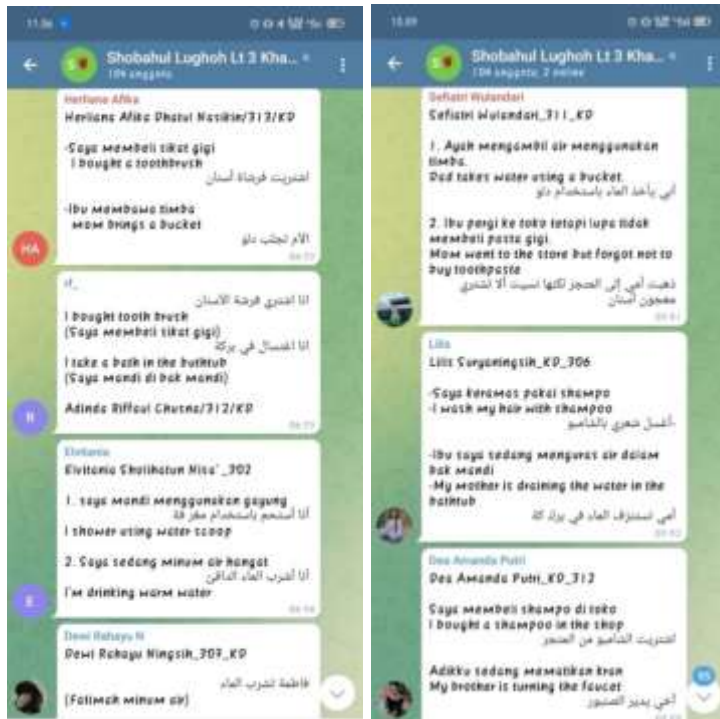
11.56

Shobahul Lughoh Lt 3 Kha...

109 anggota

Herliana Afika

Herliana Afika Dhatul Nasikin/312/KD

-Saya membeli sikat gigi
I bought a toothbrush

اشتريت فرشاة أسنان

-Ibu membawa timba
Mom brings a bucket

الأم تجلب دلو

09.22

HA

H_

انا اشتري فرشة الاسنان

I bought tooth brush
(Saya membeli sikat gigi)

انا اغتسال في بركة

I take a bath in the bathtub
(Saya mandi di bak mandi)

Adinda Riffaul Chusna/312/KD

09.23

N

Elvitania

Elvitania Sholihatun Nisa'_302

1. saya mandi menggunakan gayung

أنا أستحم باستخدام مغرفة

I shower using water scoop

2. Saya sedang minum air hangat

أنا أشرب الماء الدافئ

I'm drinking warm water

09.24

E

Dewi Rahayu N

Dewi Rahayu Ningsih_307_KD

فاطمة تشرب الماء

(Fatimah minum air)

10.09

Shobahul Lughoh Lt 3 Kha...

109 anggota, 2 online

Sefiatri Wulandari

Sefiatri Wulandari_311_KD

1. Ayah mengambil air menggunakan timba.
Dad takes water using a bucket.

أبي يأخذ الماء باستخدام دلو

2. Ibu pergi ke toko tetapi lupa tidak membeli pasta gigi.
Mom went to the store but forgot not to buy toothpaste

ذهبت أمي إلى المتجر لكنها نسيت ألا تشتري معجون أسنان

09.51

Lilis

Lilis Suryaningsih_KD_306

-Saya keramas pakai shampo
-I wash my hair with shampoo

أغسل شعري بالشامبو

-Ibu saya sedang menguras air dalam bak mandi
-My mother is draining the water in the bathtub

أمي تستنزف الماء في بركة

09.52

Dea Amanda Putri

Dea Amanda Putri_KD_312

Saya membeli shampo di toko
I bought a shampoo in the shop

اشتريت الشامبو من المتجر

Adikku sedang mematikan kran
My brother is turning the faucet

أخي يدير الصنبور

85